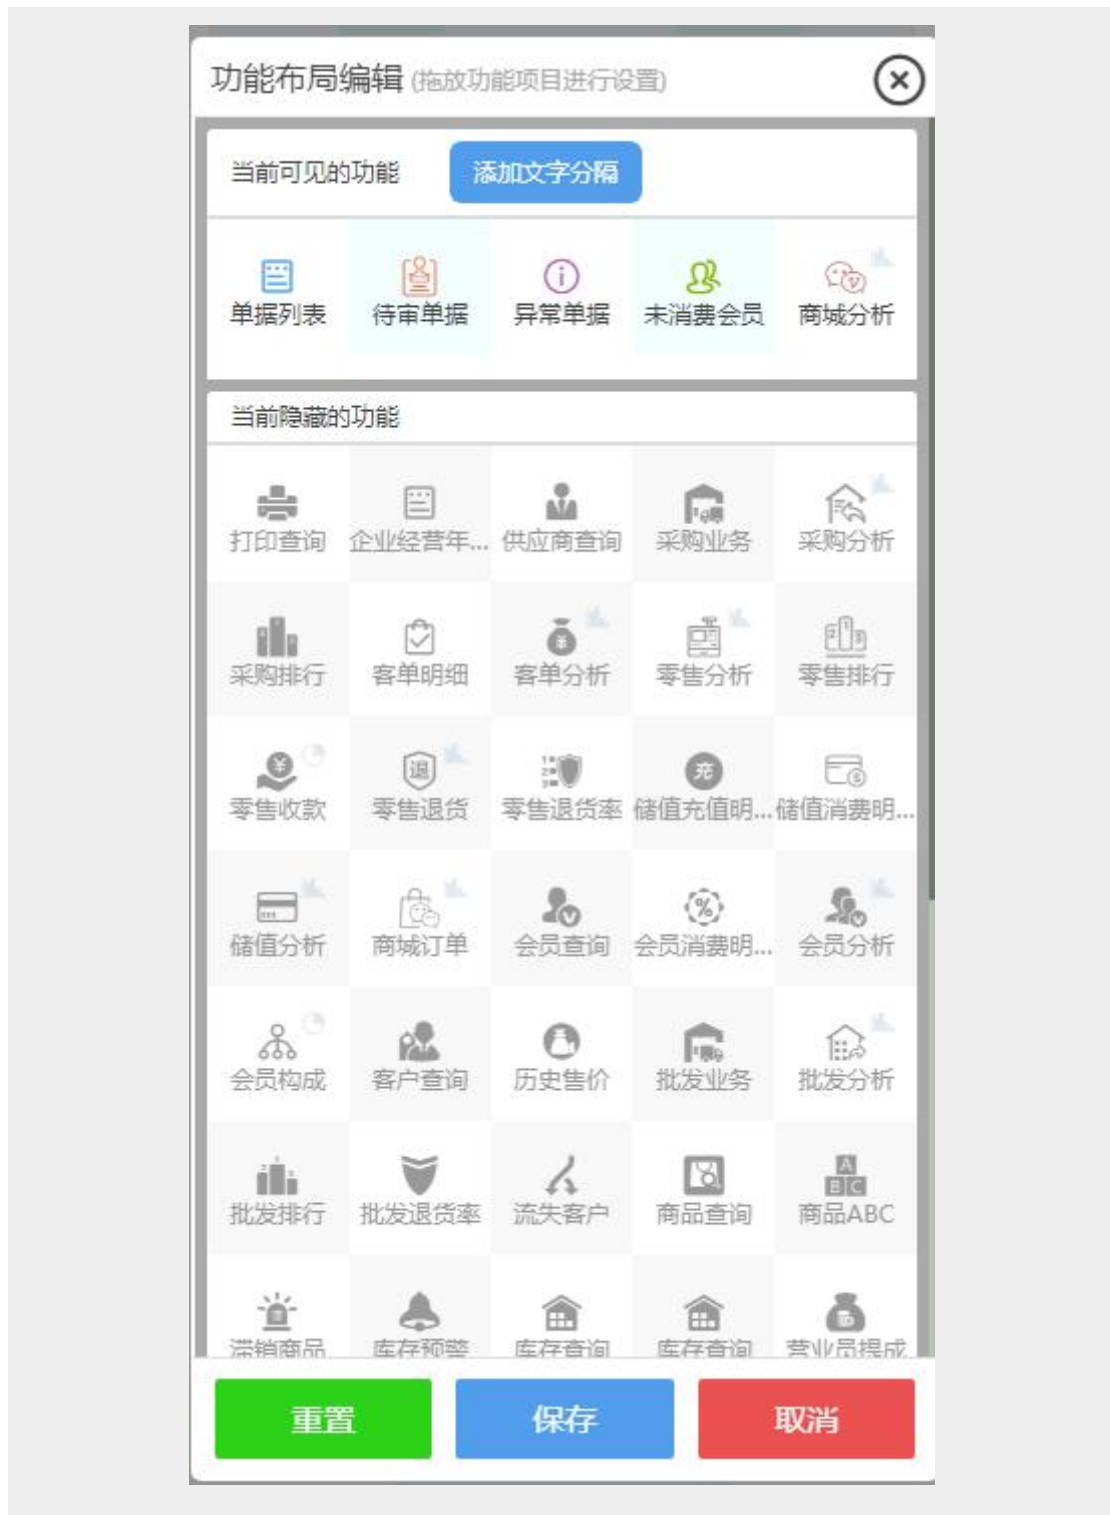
功能布局编辑 (拖放功能项目进行设置)

当前可见的功能 添加文字分隔

单据列表 待审单据 异常单据 未消费会员 商城分析

当前隐藏的功能

打印查询 企业经营年... 供应商查询 采购业务 采购分析

采购排行 客单明细 客单分析 零售分析 零售排行

零售收款 零售退货 零售退货率 储值充值明... 储值消费明...

储值分析 商城订单 会员查询 会员消费明... 会员分析

会员构成 客户查询 历史售价 批发业务 批发分析

批发排行 批发退货率 流失客户 商品查询 商品ABC

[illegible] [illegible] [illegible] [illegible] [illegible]

重置 保存 取消